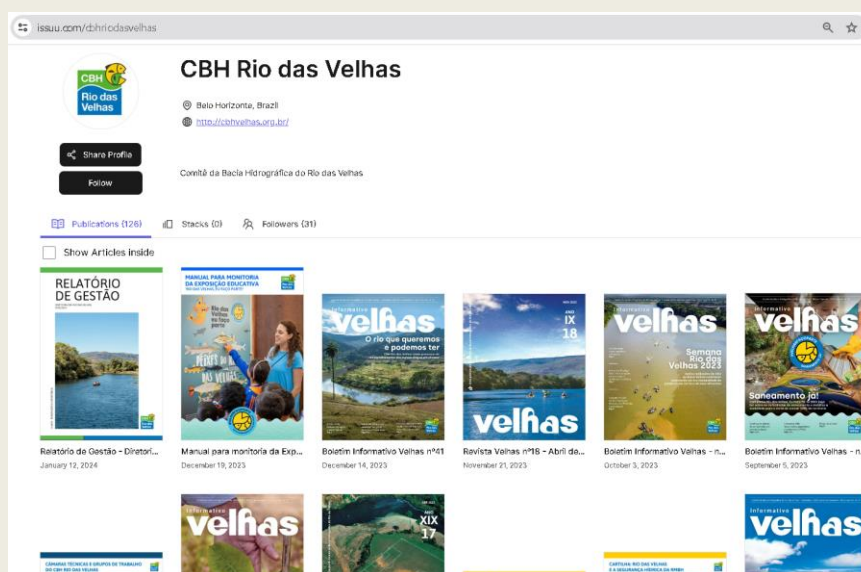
issuu.com/cbhriodasvelhas

CBH Rio das Velhas

CBH Rio das Velhas

Belo Horizonte, Brazil

http://cbhvelhas.org.br/

Share Profile

Follow

Comitê da Bacia Hidrográfica do Rio das Velhas

Publications (126)   Stacks (0)   Followers (31)

Show Articles inside

RELATÓRIO DE GESTÃO

Relatório de Gestão - Diretori...
January 12, 2024

MANUAL PARA MONITORIA DA EXPOSIÇÃO EDUCATIVA

Manual para monitoria da Exp...
December 19, 2023

Informativo Velhas
O rio que queremos e podemos ter

Boletim Informativo Velhas nº41
December 14, 2023

IX 18
Velhas

Revista Velhas nº18 - Abril da...
November 21, 2023

Informativo Velhas
Semana Rio das Velhas 2023

Boletim Informativo Velhas - n...
October 3, 2023

Informativo Velhas
Saneamento já!

Boletim Informativo Velhas - n...
September 5, 2023

CÂMARAS TÉCNICAS E GRUPOS DE TRABALHO DO CBH RIO DAS VELHAS

Informativo Velhas

XIX 17

CARTILHA: RIO DAS VELHAS E A SEGURANÇA HÍDRICA DA RMBH

Informativo Velhas